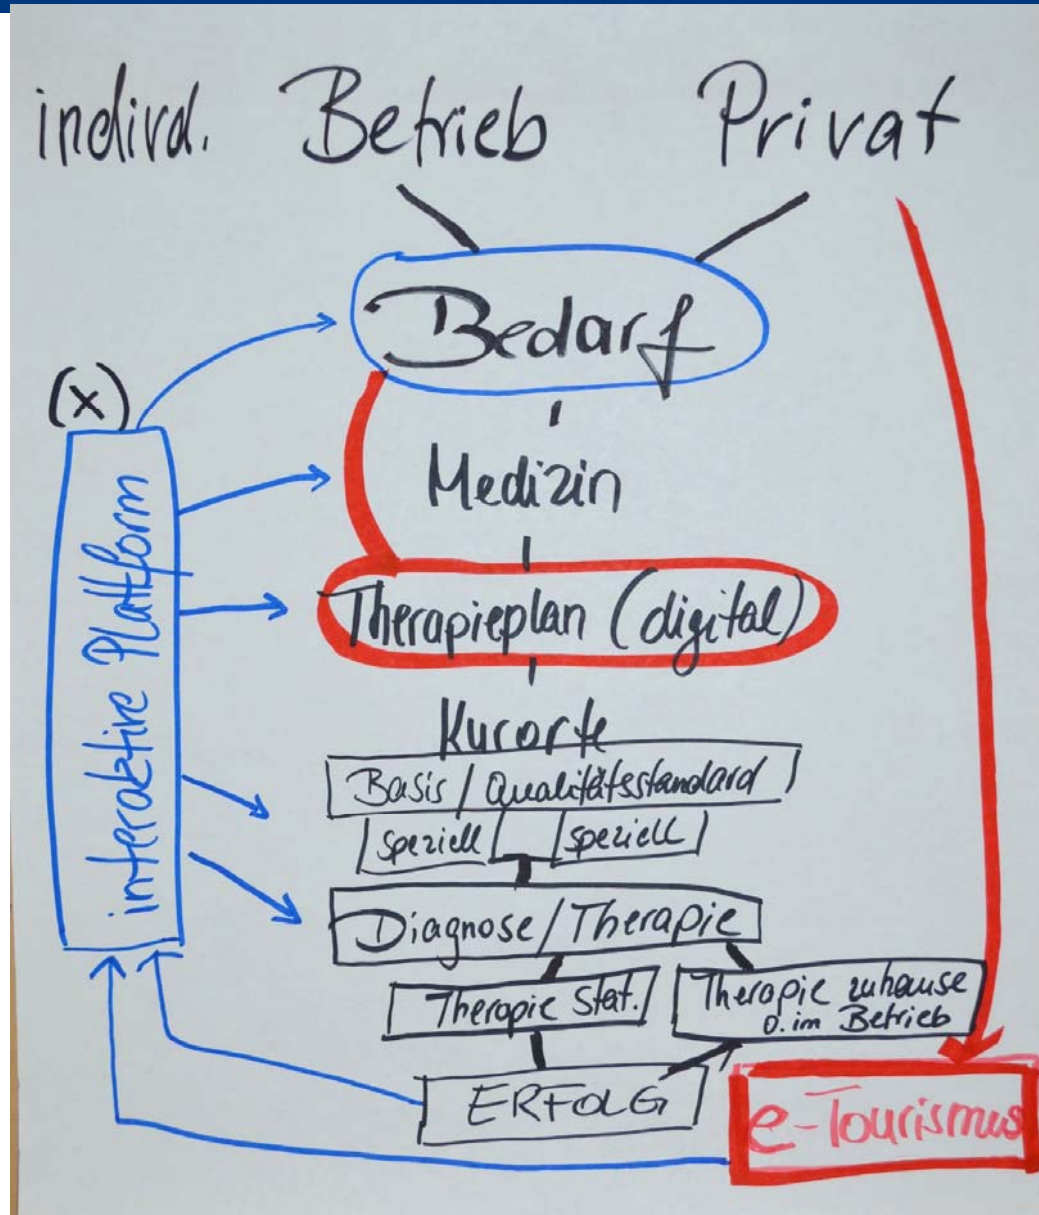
indivd. Betrieb Privat

Bedarf

Medizin

Therapieplan (digital)

Kurorte

Basis / Qualitätsstandard

speziell

speziell

Diagnose / Therapie

Therapie stat.

Therapie zuhause o. im Betrieb

ERFOLG

e-Tourismus

(x)

interaktive Plattform